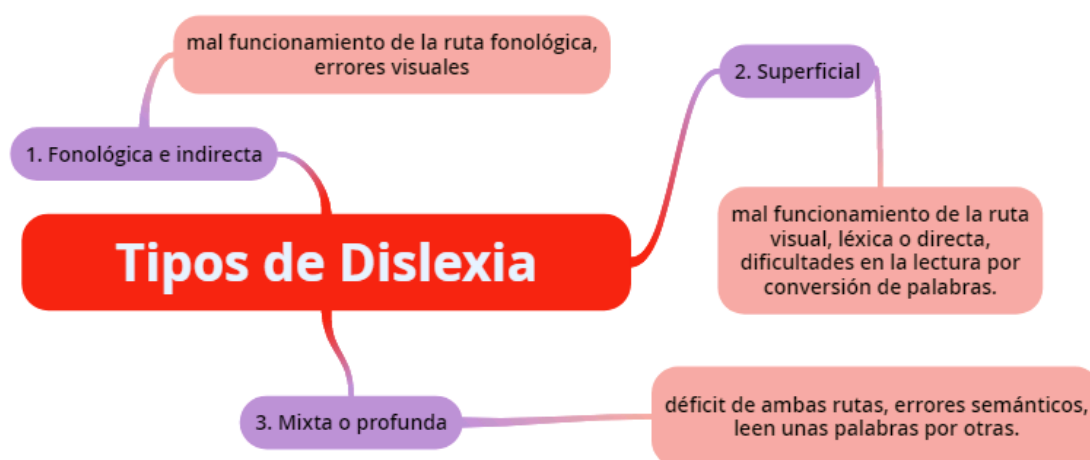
mal funcionamiento de la ruta fonológica, errores visuales

1. Fonológica e indirecta

2. Superficial

Tipos de Dislexia

mal funcionamiento de la ruta visual, léxica o directa, dificultades en la lectura por conversión de palabras.

3. Mixta o profunda

déficit de ambas rutas, errores semánticos, leen unas palabras por otras.